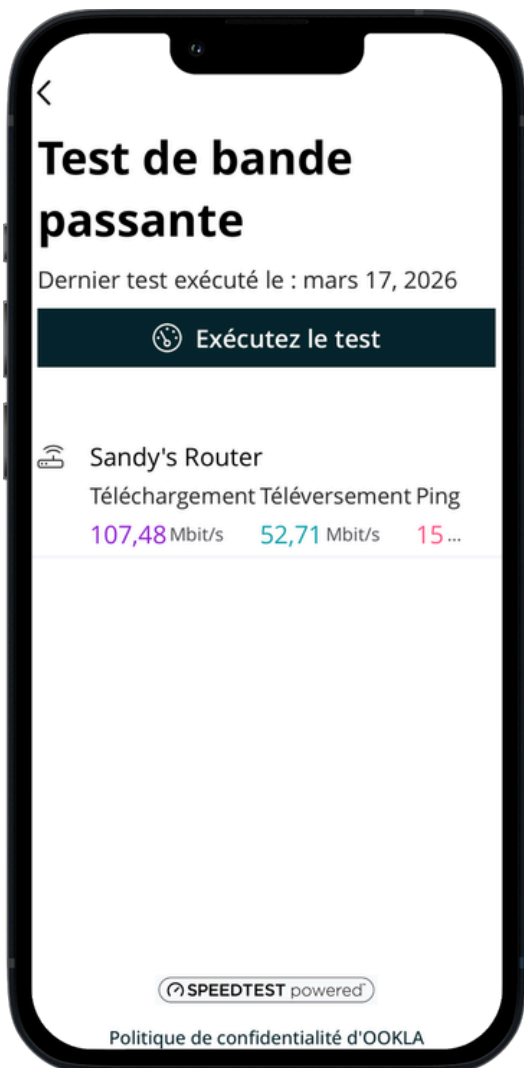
<

Test de bande passante

Dernier test exécuté le : mars 17, 2026

Exécutez le test

Sandy's Router

| Téléchargement | Téléversement | Ping |
|---|---|---|
| 107,48 Mbit/s | 52,71 Mbit/s | 15 ... |

SPEEDTEST powered

Politique de confidentialité d'OOKLA